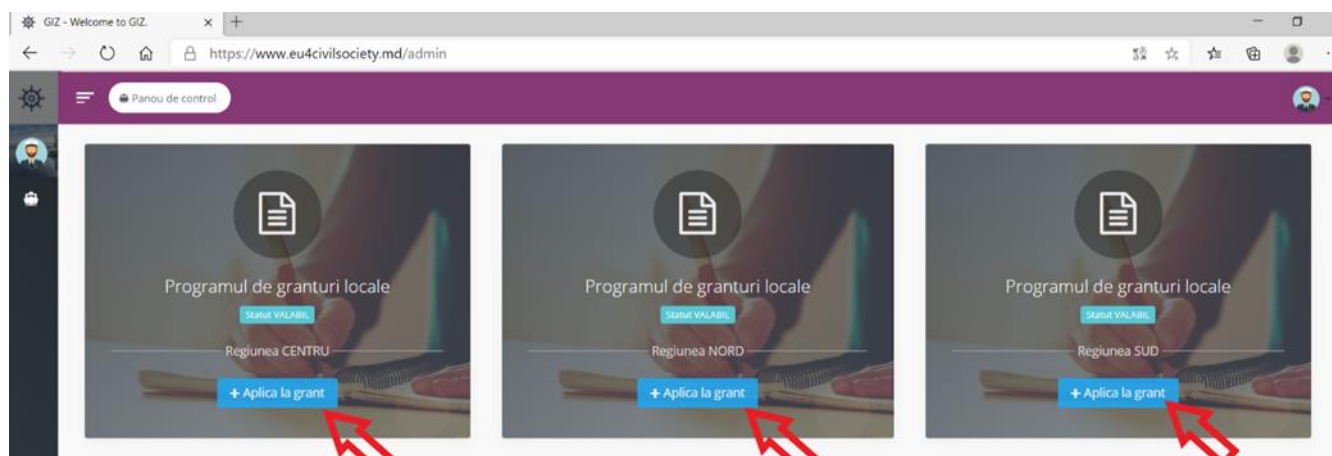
GIZ - Welcome to GIZ.

https://www.eu4civilsociety.md/admin

Panou de control

Programul de granturi locale

Statut VALABIL

Regiunea CENTRU

+ Aplica la grant

Programul de granturi locale

Statut VALABIL

Regiunea NORD

+ Aplica la grant

Programul de granturi locale

Statut VALABIL

Regiunea SUD

+ Aplica la grant